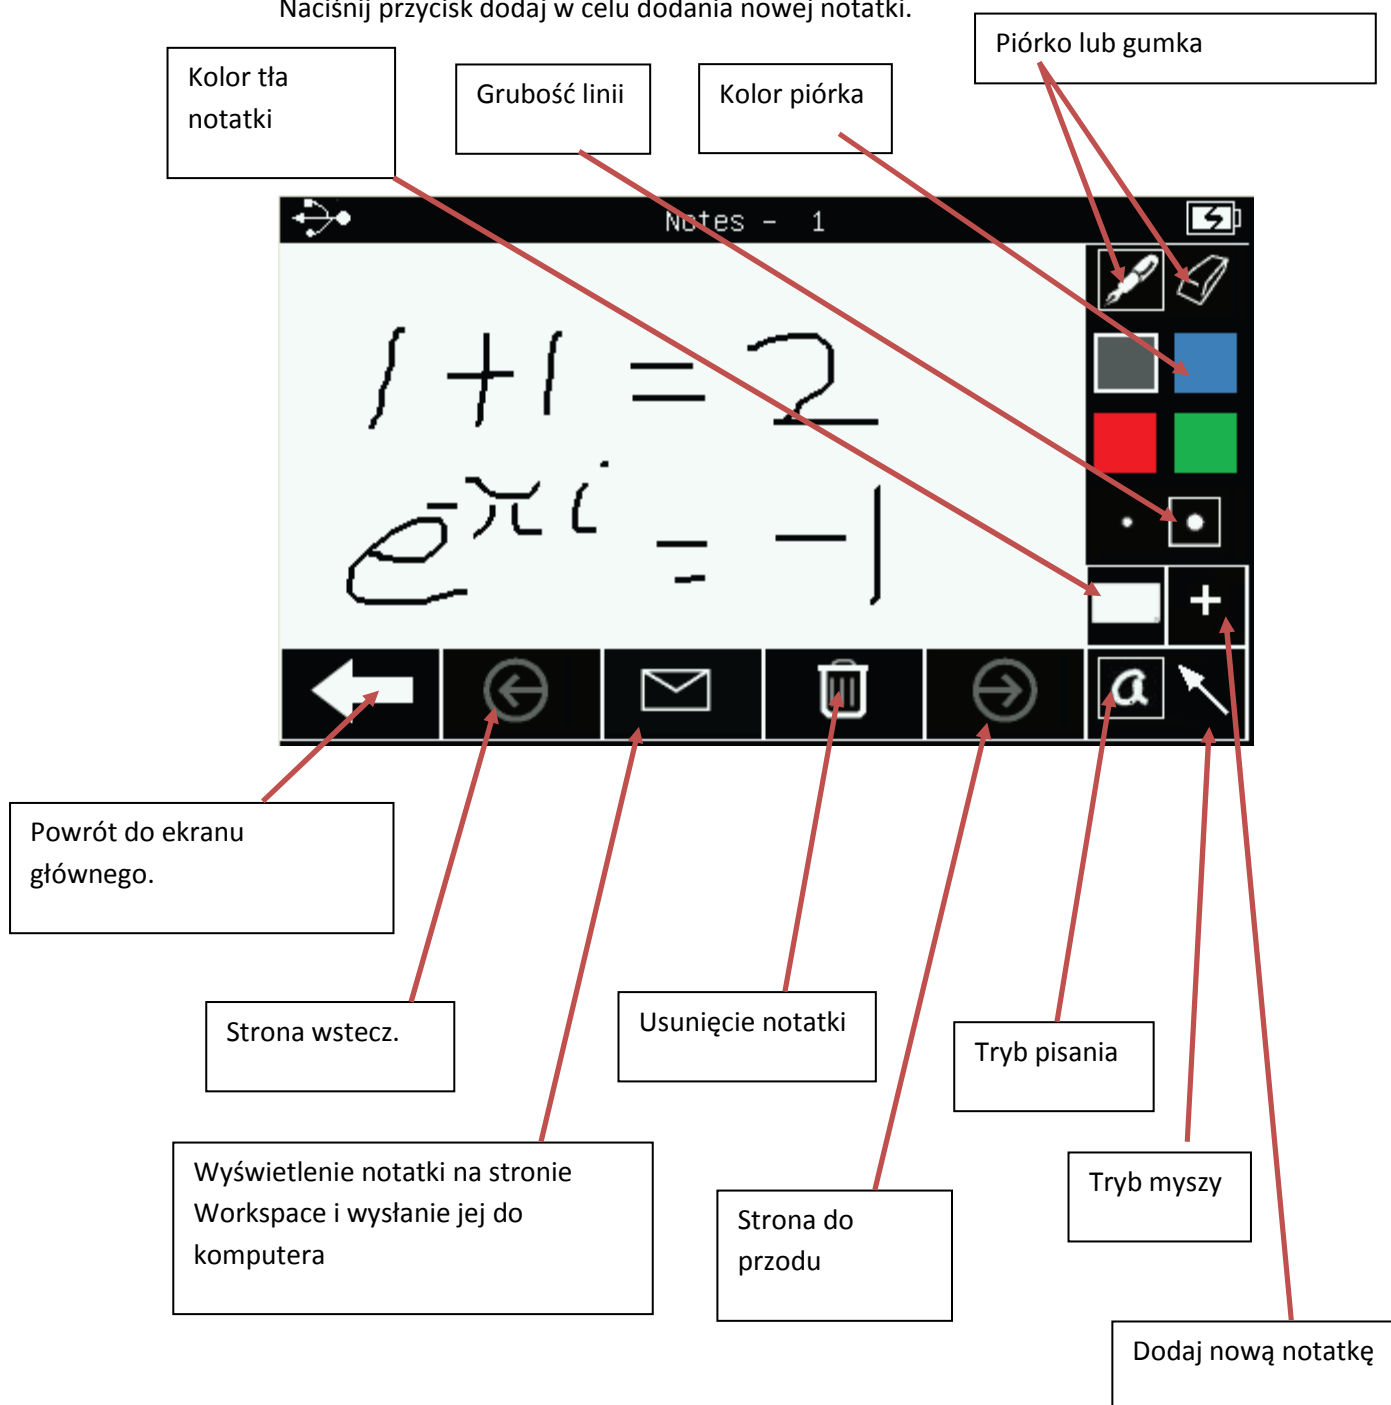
Naciśnij przycisk dodaj w celu dodania nowej notatki.

Kolor tła notatki

Grubość linii

Kolor piórka

Piórko lub gumka

Notes - 1

$1+1=2$

$e^{\pi i}=-1$

Powrót do ekranu głównego.

Strona wstecz.

Usunięcie notatki

Tryb pisania

Tryb myszy

Wyświetlenie notatki na stronie Workspace i wysłanie jej do komputera

Strona do przodu

Dodaj nową notatkę